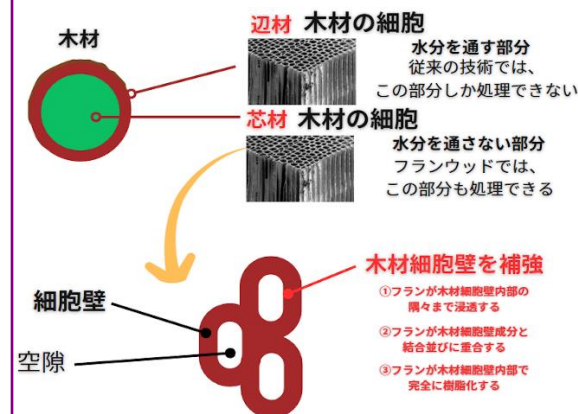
木材

辺材 木材の細胞

水分を通す部分
従来の技術では、
この部分しか処理できない

芯材 木材の細胞

水分を通さない部分
フランウッドでは、
この部分も処理できる

木材細胞壁を補強

①フランが木材細胞内部の隅々まで浸透する

②フランが木材細胞壁成分と結合並びに重合する

③フランが木材細胞壁内部で完全に樹脂化する

細胞壁

空隙